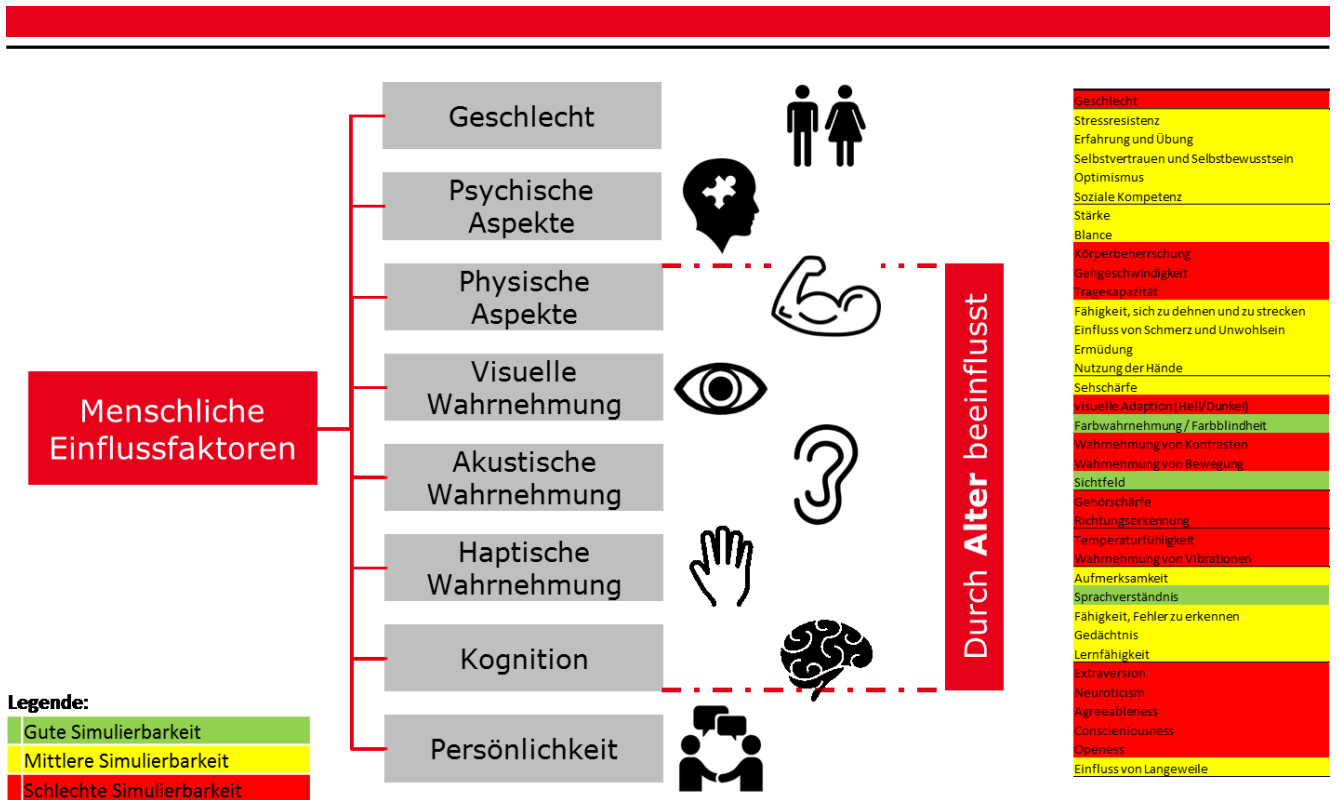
Menschliche Einflussfaktoren

Geschlecht

Psychische Aspekte

Physische Aspekte

Visuelle Wahrnehmung

Akustische Wahrnehmung

Haptische Wahrnehmung

Kognition

Persönlichkeit

Durch **Alter** beeinflusst

Geschlecht
Stressresistenz
Erfahrung und Übung
Selbstvertrauen und Selbstbewusstsein
Optimismus
Soziale Kompetenz
Stärke
Blance
Körperbeherrschung
Gehgeschwindigkeit
Tragekapazität
Fähigkeit, sich zu dehnen und zu strecken
Einfluss von Schmerz und Unwohlsein
Ermüdung
Nutzung der Hände
Sehschärfe
visuelle Adaption (Hell/Dunkel)
Farbwahrnehmung / Farbblindheit
Wahrnehmung von Kontrasten
Wahrnehmung von Bewegung
Sichtfeld
Gehörschärfe
Richtungserkennung
Temperaturfühligkeit
Wahrnehmung von Vibrationen
Aufmerksamkeit
Sprachverständnis
Fähigkeit, Fehler zu erkennen
Gedächtnis
Lernfähigkeit
Extraversion
Neuroticism
Agreeableness
Conscieniousness
Openess
Einfluss von Langeweile

Legende:
Gute Simulierbarkeit
Mittlere Simulierbarkeit
Schlechte Simulierbarkeit